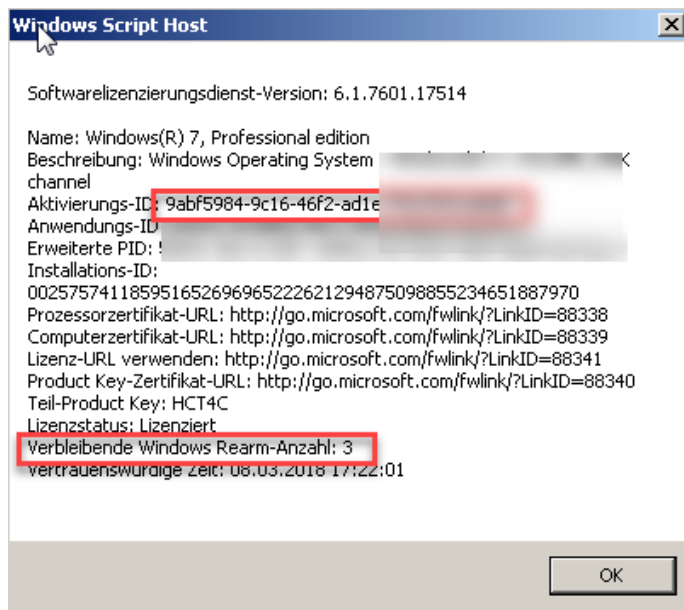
Windows Script Host

Softwarelizenzierungsdienst-Version: 6.1.7601.17514

Name: Windows(R) 7, Professional edition
Beschreibung: Windows Operating System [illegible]
channel
Aktivierungs-ID: 9abf5984-9c16-46f2-ad1e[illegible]
Anwendungs-ID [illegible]
Erweiterte PID: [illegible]
Installations-ID:
002575741185951652696965222621294875098855234651887970
Prozessorzertifikat-URL: http://go.microsoft.com/fwlink/?LinkID=88338
Computerzertifikat-URL: http://go.microsoft.com/fwlink/?LinkID=88339
Lizenz-URL verwenden: http://go.microsoft.com/fwlink/?LinkID=88341
Product Key-Zertifikat-URL: http://go.microsoft.com/fwlink/?LinkID=88340
Teil-Product Key: HCT4C
Lizenzstatus: Lizenziert
Verbleibende Windows Rearm-Anzahl: 3
Vertrauenswürdige Zeit: 08.03.2018 17:22:01

OK